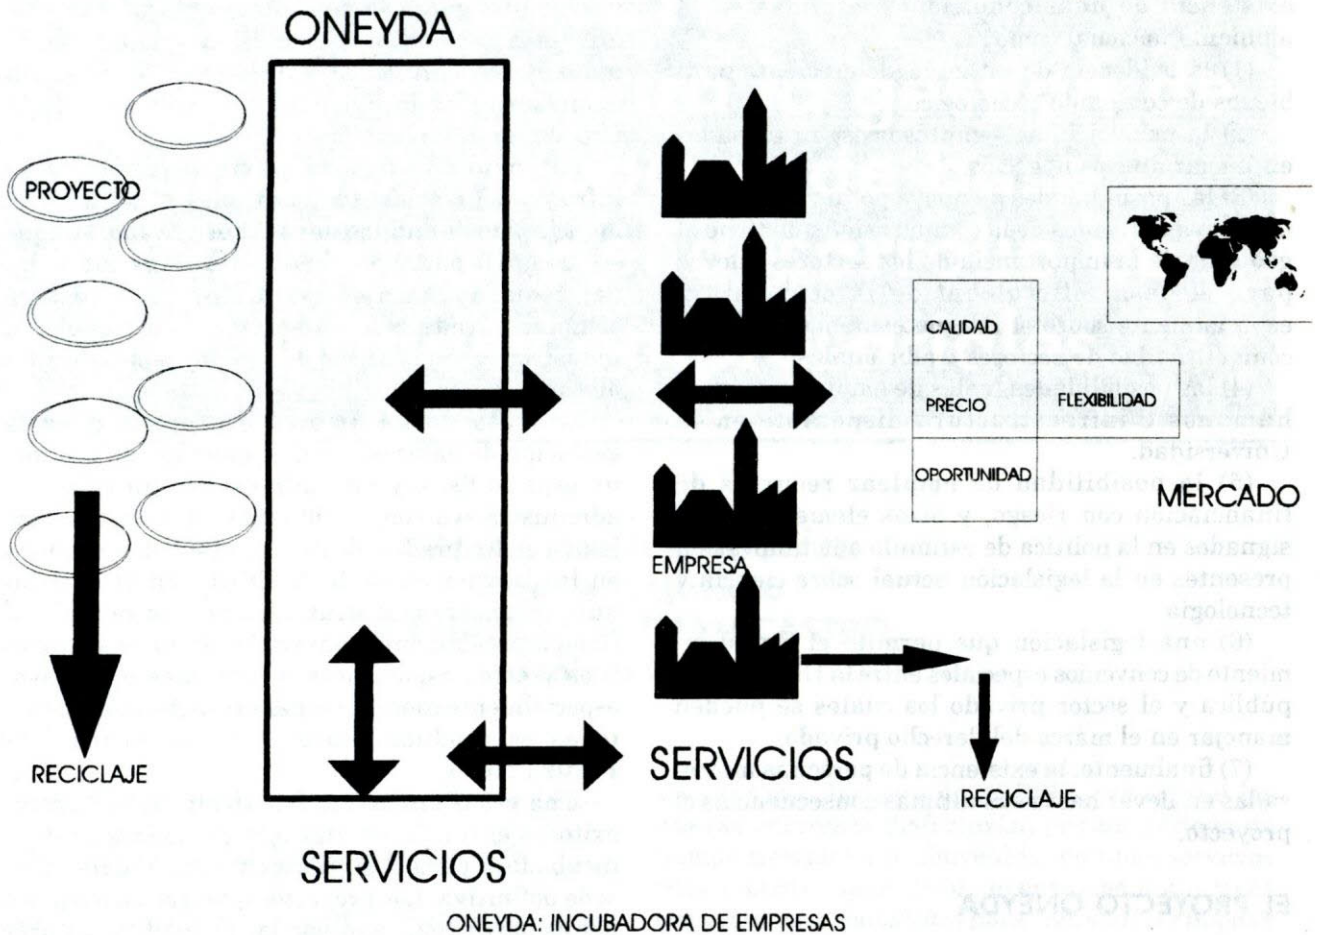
ONEYDA

PROYECTO

CALIDAD

PRECIO

FLEXIBILIDAD

OPORTUNIDAD

MERCADO

EMPRESA

RECICLAJE

SERVICIOS

RECICLAJE

SERVICIOS

ONEYDA: INCUBADORA DE EMPRESAS

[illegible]

(4) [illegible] la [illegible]

(5) la posibilidad de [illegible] recursos de financiamiento con riesgo, y a los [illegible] signados en la política de ciencia y tecnología presentes en la legislación actual sobre ciencia y tecnología.

(6) una legislación que permita el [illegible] miento de convenios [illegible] pública y el sector privado los cuales se puedan manejar en el marco del derecho privado.

(7) Finalmente, la existencia de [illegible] debe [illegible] proyecto.

EL PROYECTO ONEYDA